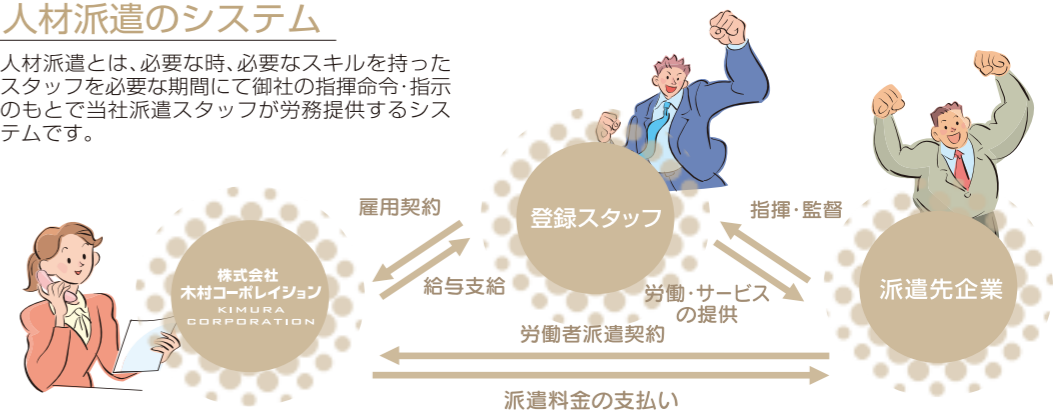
人材派遣のシステム

人材派遣とは、必要な時、必要なスキルを持ったスタッフを必要な期間にて御社の指揮命令·指示のもとで当社派遣スタッフが労務提供するシステムです。

株式会社
木村コーポレイション
KIMURA CORPORATION

雇用契約

給与支給

登録スタッフ

指揮·監督

労働·サービスの提供

派遣先企業

労働者派遣契約

派遣料金の支払い